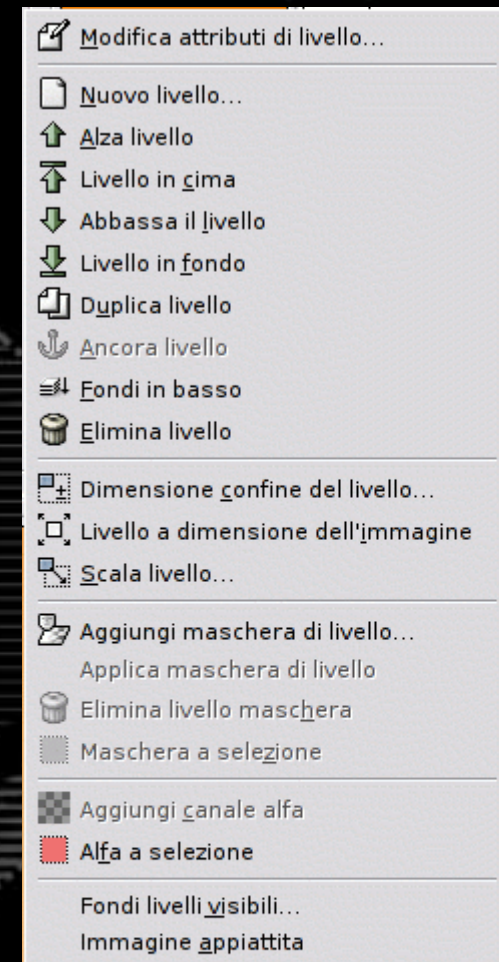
Modifica attributi di livello...

Nuovo livello...
Alza livello
Livello in cima
Abbassa il livello
Livello in fondo
Duplica livello
Ancora livello
Fondi in basso
Elimina livello

Dimensione confine del livello...
Livello a dimensione dell'immagine
Scala livello...

Aggiungi maschera di livello...
Applica maschera di livello
Elimina livello maschera
Maschera a selezione

Aggiungi canale alfa
Alfa a selezione

Fondi livelli visibili...
Immagine appiattita